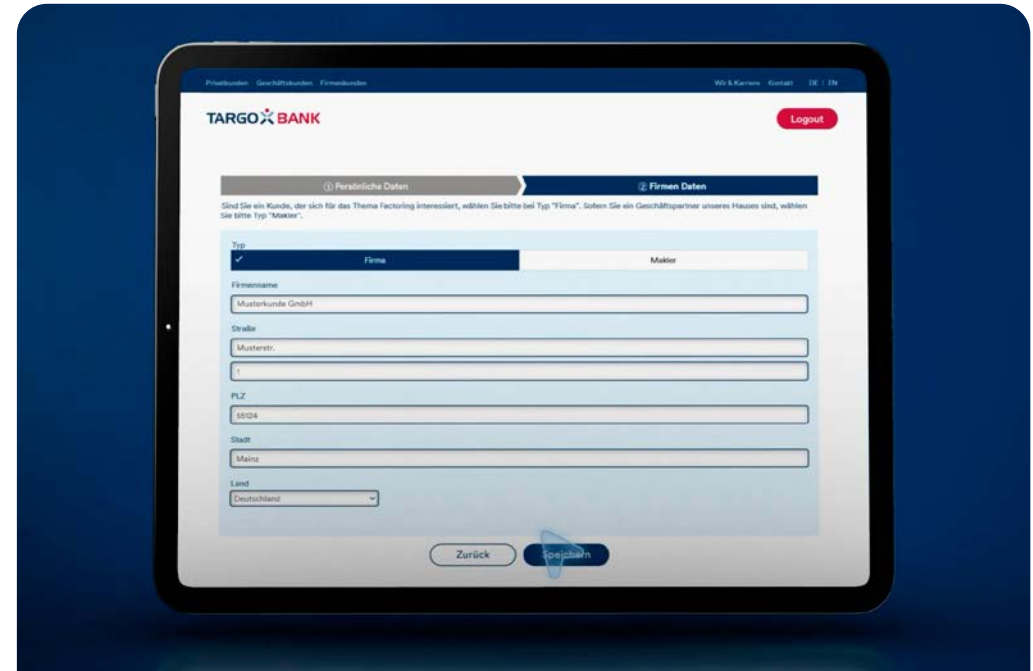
Privatkunden Geschäftskunden Firmenkunden

Wir & Karriere Kontakt DE | EN

TARGO BANK

Logout

① Persönliche Daten

② Firmen Daten

Sind Sie ein Kunde, der sich für das Thema Factoring interessiert, wählen Sie bitte bei Typ "Firma". Sofern Sie ein Geschäftspartner unseres Hauses sind, wählen Sie bitte Typ "Makler".

Typ

Firma

Makler

Firmenname

Musterkunde GmbH

Straße

Musterstr.

1

PLZ

55124

Stadt

Mainz

Land

Deutschland

Zurück

Speichern